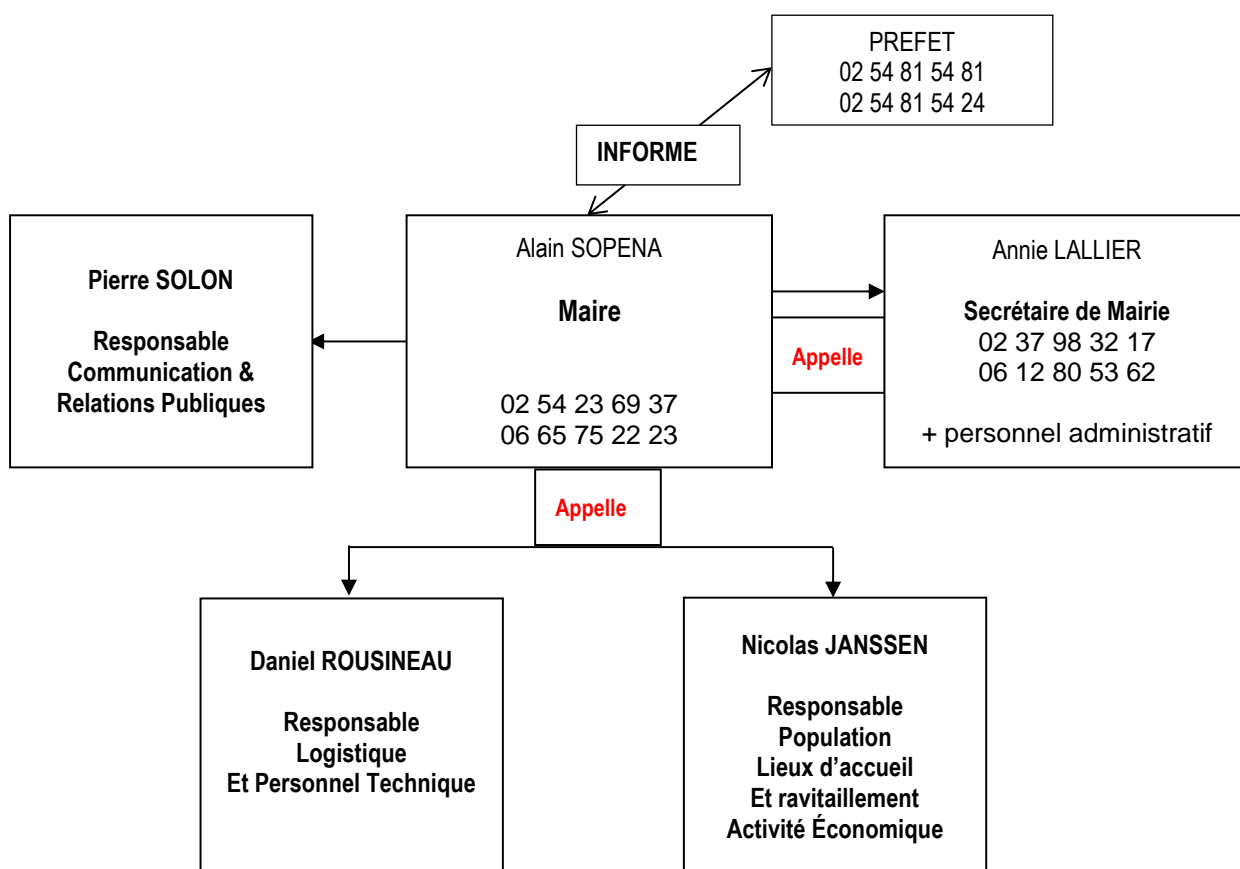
PREFET
02 54 81 54 81
02 54 81 54 24

INFORME

Pierre SOLON

Responsable
Communication &
Relations Publiques

Alain SOPENA

Maire

02 54 23 69 37
06 65 75 22 23

Appelle

Annie LALLIER

Secrétaire de Mairie
02 37 98 32 17
06 12 80 53 62

+ personnel administratif

Appelle

Daniel ROUSINEAU

Responsable
Logistique
Et Personnel Technique

Nicolas JANSSEN

Responsable
Population
Lieux d’accueil
Et ravitaillement
Activité Économique